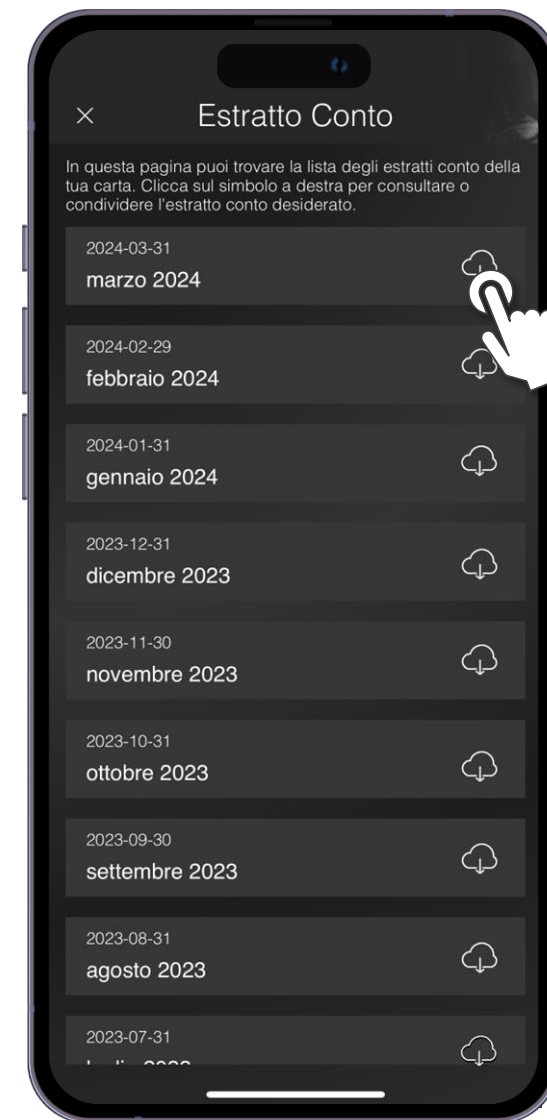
×
Estratto Conto

In questa pagina puoi trovare la lista degli estratti conto della tua carta. Clicca sul simbolo a destra per consultare o condividere l'estratto conto desiderato.

2024-03-31
marzo 2024

2024-02-29
febbraio 2024

2024-01-31
gennaio 2024

2023-12-31
dicembre 2023

2023-11-30
novembre 2023

2023-10-31
ottobre 2023

2023-09-30
settembre 2023

2023-08-31
agosto 2023

2023-07-31
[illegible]